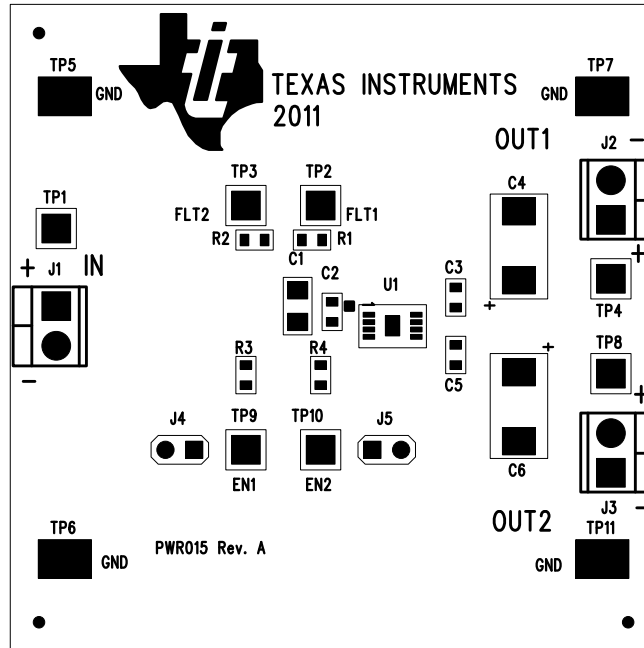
TP5
GND

TEXAS INSTRUMENTS
2011

TP7
GND

OUT1

J2 −

TP3
FLT2
R2

TP2
FLT1
R1

TP1

+ J1 IN

−

C1
C2
U1

C3

C4
+

+

TP4

R3
R4

C5

+

C6

TP8
+

J4
TP9
EN1

TP10
EN2

J5

OUT2

J3 −
TP11
GND

TP6
GND

PWR015 Rev. A